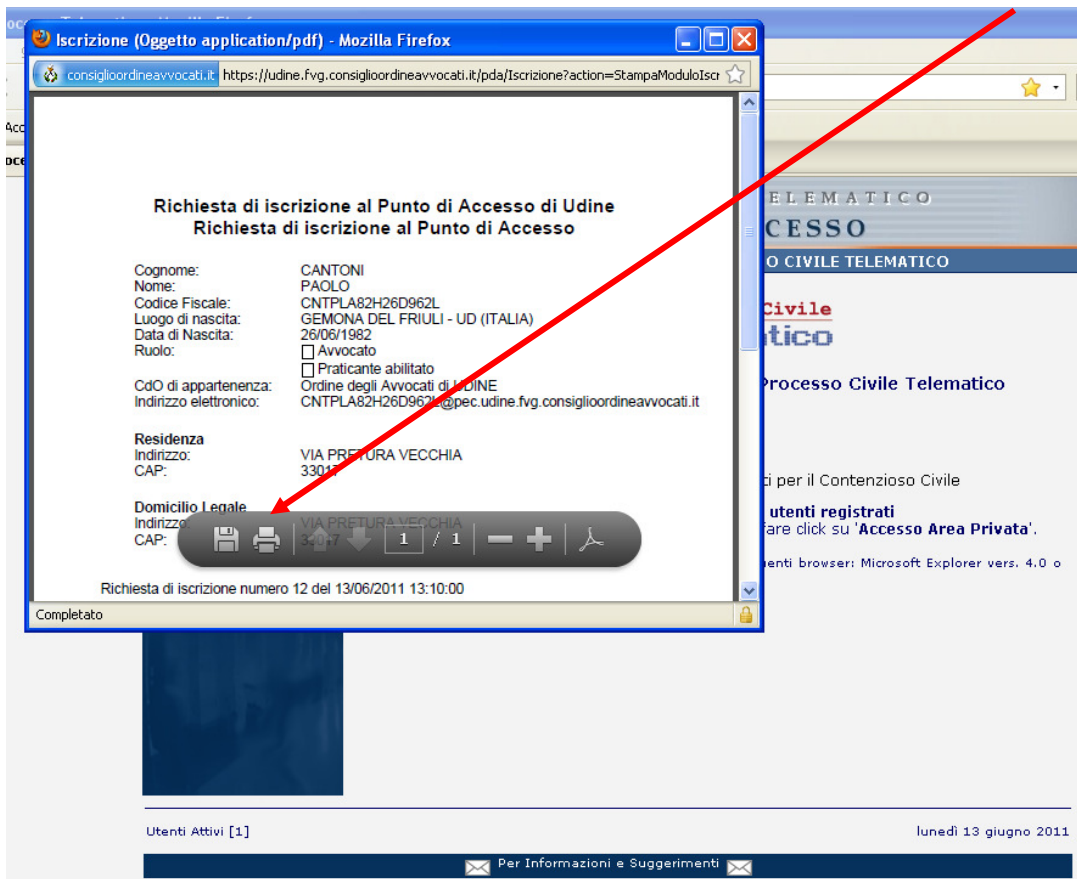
Iscrizione (Oggetto application/pdf) - Mozilla Firefox

consiglioordineavvocati.it https://udine.fvg.consiglioordineavvocati.it/pda/Iscrizione?action=StampaModuloIscr

Richiesta di iscrizione al Punto di Accesso di Udine
Richiesta di iscrizione al Punto di Accesso

Cognome: CANTONI
Nome: PAOLO
Codice Fiscale: CNTPLA82H26D962L
Luogo di nascita: GEMONA DEL FRIULI - UD (ITALIA)
Data di Nascita: 26/06/1982
Ruolo: Avvocato
Praticante abilitato
CdO di appartenenza: Ordine degli Avvocati di UDINE
Indirizzo elettronico: CNTPLA82H26D962L@pec.udine.fvg.consiglioordineavvocati.it

Residenza
Indirizzo: VIA PRETURA VECCHIA
CAP: 3301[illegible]

Domicilio Legale
Indirizzo: VIA PRETURA VECCHIA
CAP: 33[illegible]7

1 / 1

Richiesta di iscrizione numero 12 del 13/06/2011 13:10:00

Completato

ELEMATICO
CESSO
O CIVILE TELEMATICO
Civile
tico
Processo Civile Telematico
i per il Contenzioso Civile
utenti registrati
fare click su 'Accesso Area Privata'.
enti browser: Microsoft Explorer vers. 4.0 o

Utenti Attivi [1]
lunedì 13 giugno 2011
Per Informazioni e Suggerimenti